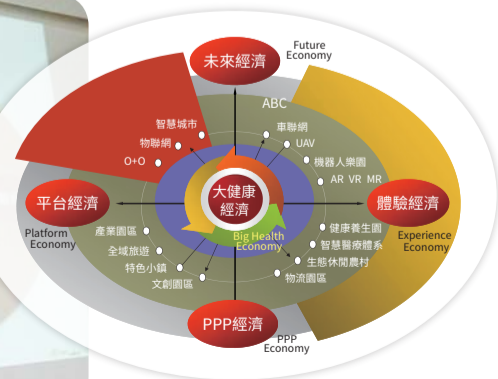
未來經濟
Future Economy

ABC

智慧城市
物聯網
O+O

車聯網
UAV
機器人樂園
AR VR MR

平台經濟
Platform Economy

大健康經濟
Big Health Economy

體驗經濟
Experience Economy

產業園區
全域旅遊
特色小鎮
文創園區

健康養生園
智慧醫療體系
生態休閒農村
物流園區

PPP經濟
PPP Economy